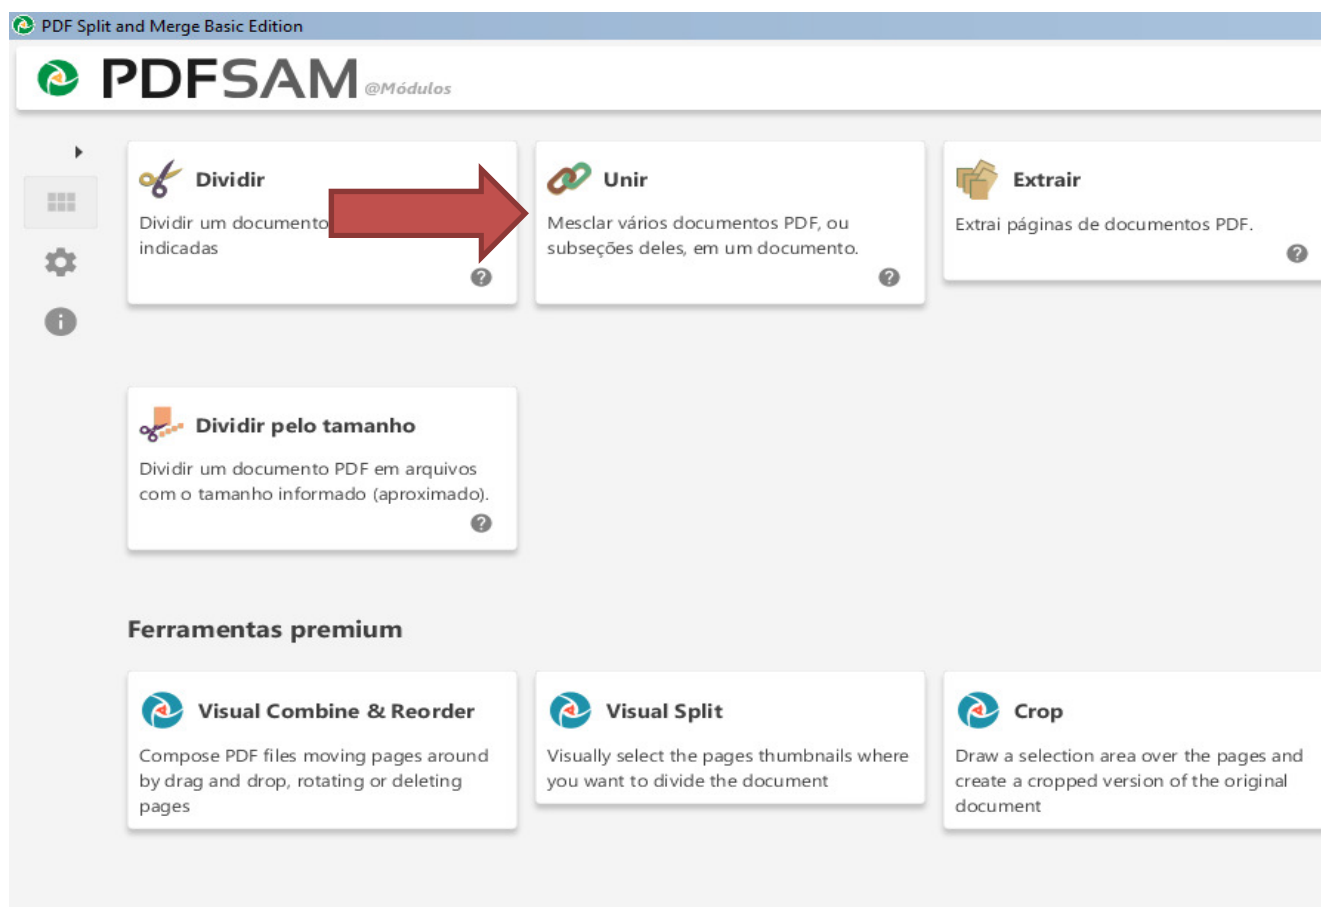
PDF Split and Merge Basic Edition

PDFSAM @Módulos

Dividir
Dividir um documento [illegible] indicadas

Unir
Mesclar vários documentos PDF, ou subseções deles, em um documento.

Extrair
Extrai páginas de documentos PDF.

Dividir pelo tamanho
Dividir um documento PDF em arquivos com o tamanho informado (aproximado).

Ferramentas premium

Visual Combine & Reorder
Compose PDF files moving pages around by drag and drop, rotating or deleting pages

Visual Split
Visually select the pages thumbnails where you want to divide the document

Crop
Draw a selection area over the pages and create a cropped version of the original document